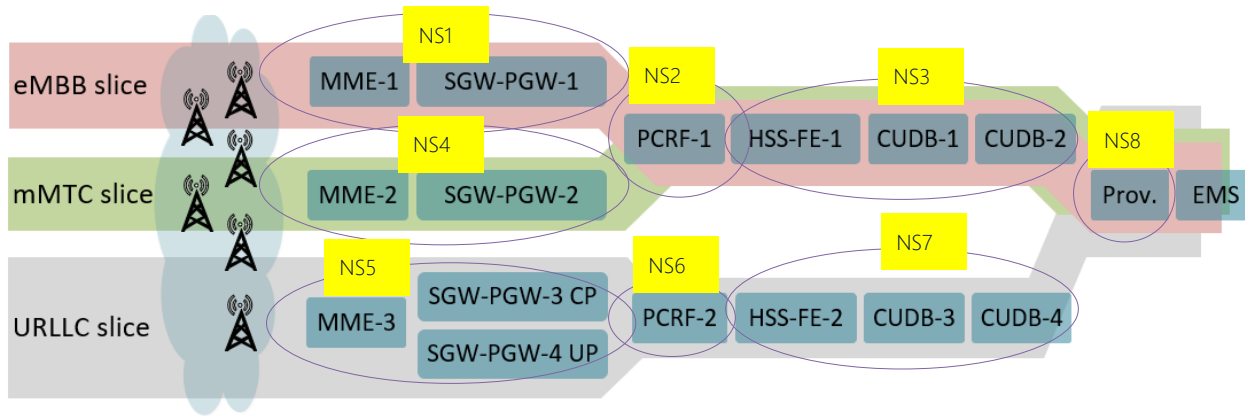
NS1

eMBB slice

MME-1

SGW-PGW-1

NS2

NS3

PCRF-1

HSS-FE-1

CUDB-1

CUDB-2

NS8

NS4

mMTC slice

MME-2

SGW-PGW-2

Prov.

EMS

NS7

NS5

NS6

SGW-PGW-3 CP

URLLC slice

MME-3

PCRF-2

HSS-FE-2

CUDB-3

CUDB-4

SGW-PGW-4 UP